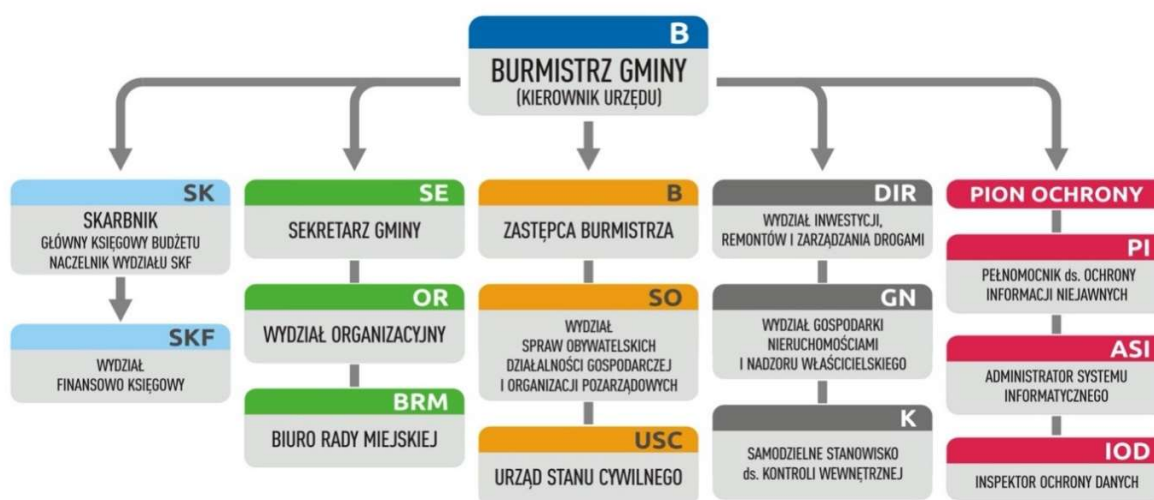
B
BURMISTRZ GMINY
(KIEROWNIK URZĘDU)

SK
SKARBNIK
GŁÓWNY KSIĘGOWY BUDŻETU
NACZELNIK WYDZIAŁU SKF

SKF
WYDZIAŁ
FINANSOWO KSIĘGOWY

SE
SEKRETARZ GMINY

OR
WYDZIAŁ ORGANIZACYJNY

BRM
BIURO RADY MIEJSKIEJ

B
ZASTĘPCA BURMISTRZA

SO
WYDZIAŁ
SPRAW OBYWATELSKICH
DZIAŁALNOŚCI GOSPODARCZEJ
I ORGANIZACJI POZARZĄDOWYCH

USC
URZĄD STANU CYWILNEGO

DIR
WYDZIAŁ INWESTYCJI,
REMONTÓW I ZARZĄDZANIA DROGAMI

GN
WYDZIAŁ GOSPODARKI
NIERUCHOMOŚCIAMI
I NADZORU WŁAŚCICIELSKIEGO

K
SAMODZIELNE STANOWISKO
ds. KONTROLI WEWNĘTRZNEJ

PION OCHRONY

PI
PEŁNOMOCNIK ds. OCHRONY
INFORMACJI NIEJAWNYCH

ASI
ADMINISTRATOR SYSTEMU
INFORMATYCZNEGO

IOD
INSPEKTOR OCHRONY DANYCH